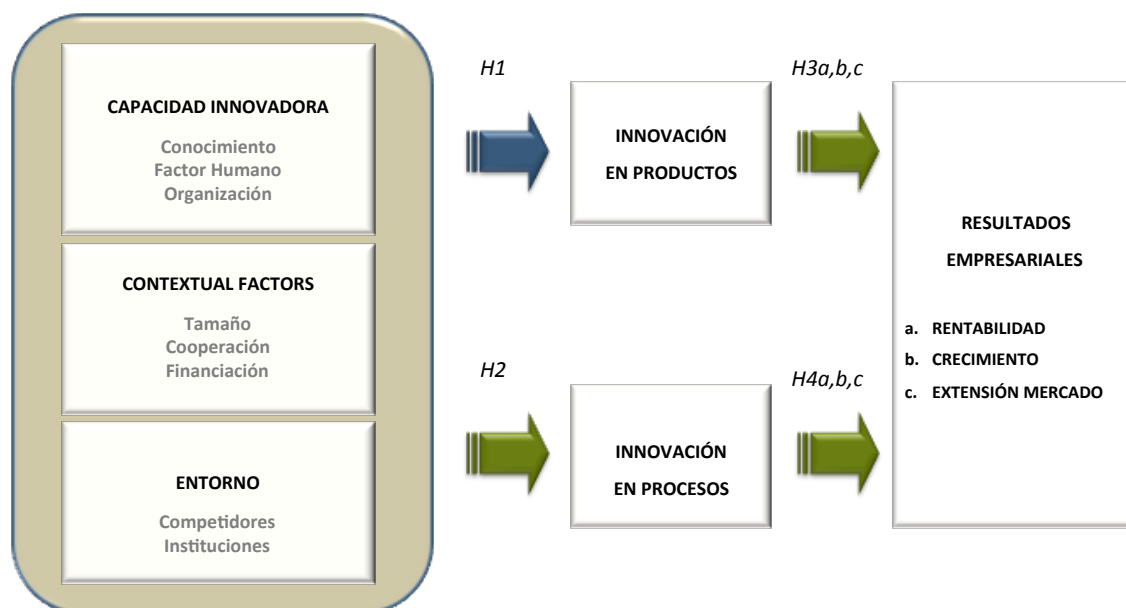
CAPACIDAD INNOVADORA

Conocimiento
Factor Humano
Organización

CONTEXTUAL FACTORS

Tamaño
Cooperación
Financiación

ENTORNO

Competidores
Instituciones

H1

INNOVACIÓN
EN PRODUCTOS

H2

INNOVACIÓN
EN PROCESOS

H3a,b,c

H4a,b,c

RESULTADOS
EMPRESARIALES

a. RENTABILIDAD
b. CRECIMIENTO
c. EXTENSIÓN MERCADO